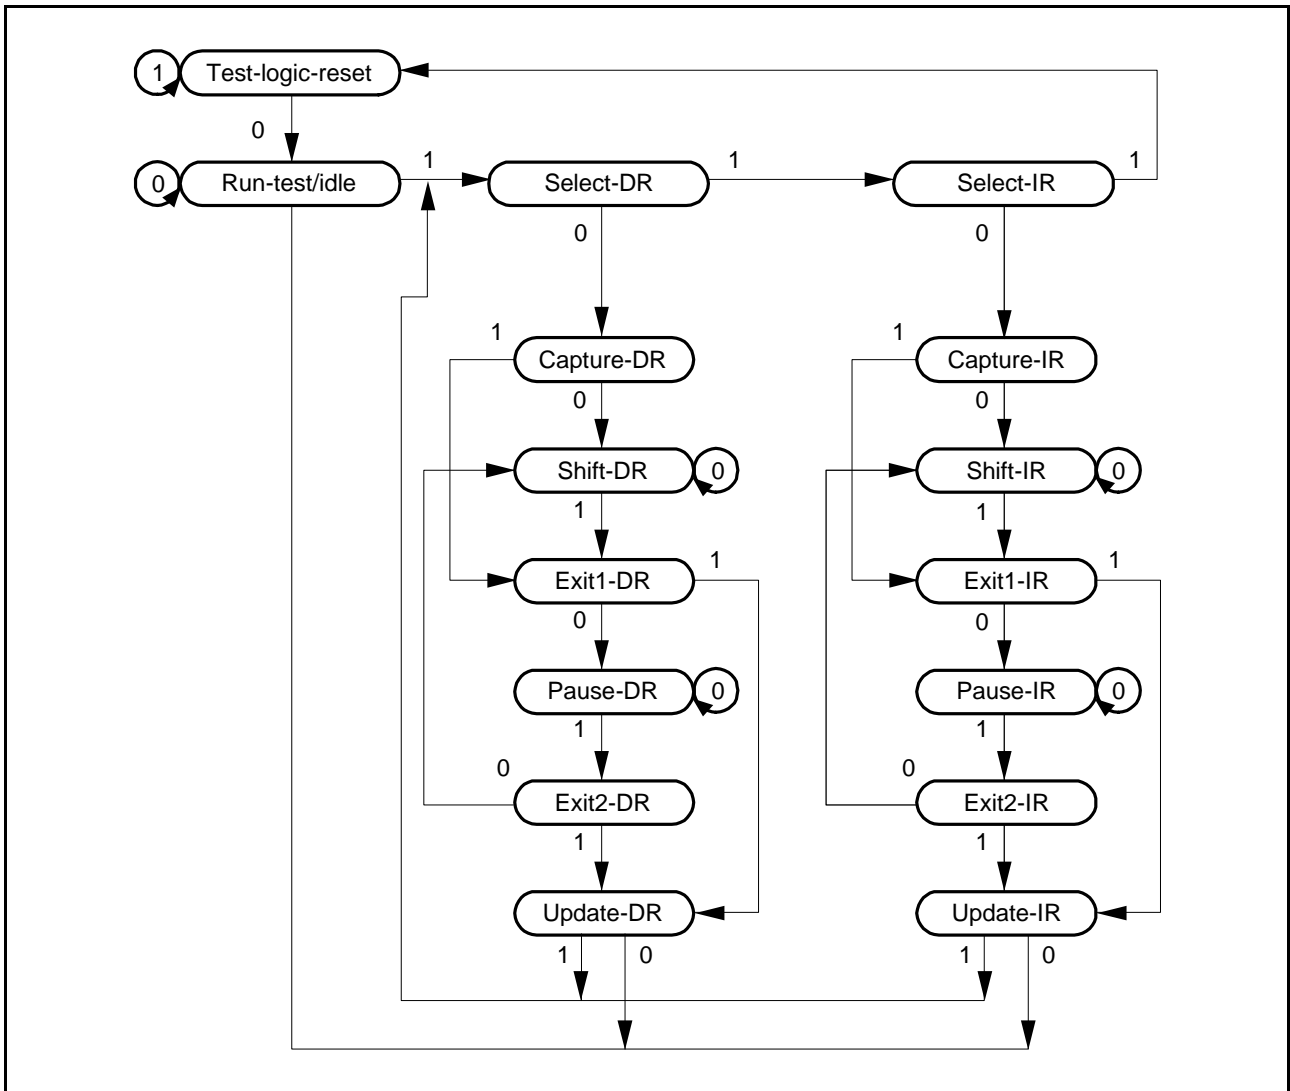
1 Test-logic-reset
0
0 Run-test/idle
1
Select-DR
1
Select-IR
1
0
0
1
Capture-DR
1
Capture-IR
0
0
Shift-DR 0
Shift-IR 0
1
1
Exit1-DR
1
Exit1-IR
1
0
0
Pause-DR 0
Pause-IR 0
1
1
0
Exit2-DR
0
Exit2-IR
1
1
Update-DR
Update-IR
1 0
1 0